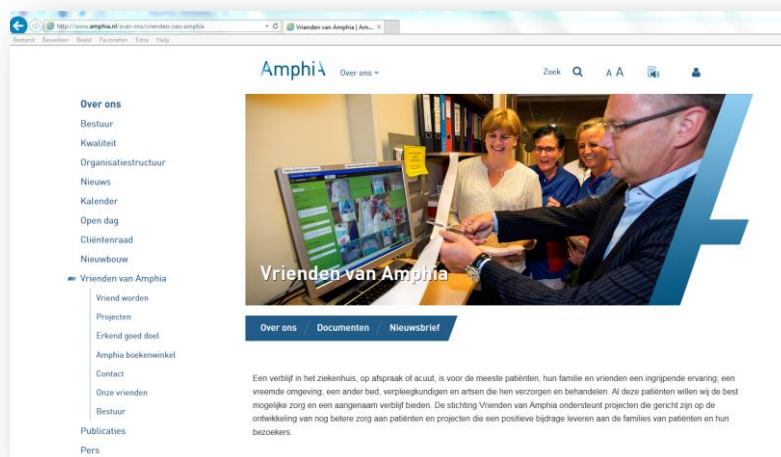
http://www.amphia.nl/over-ons/vrienden-van-amphia
Vrienden van Amphia | Am... ×
Bestand Bewerken Beeld Favorieten Extra Help

Amphia Over ons

Zoek A A

Over ons
Bestuur
Kwaliteit
Organisatiestructuur
Nieuws
Kalender
Open dag
Cliëntenraad
Nieuwbouw
Vrienden van Amphia
Vriend worden
Projecten
Erkend goed doel
Amphia boekenwinkel
Contact
Onze vrienden
Bestuur
Publicaties
Pers

Vrienden van Amphia

Over ons Documenten Nieuwsbrief

Een verblijf in het ziekenhuis, op afspraak of acuut, is voor de meeste patiënten, hun familie en vrienden een ingrijpende ervaring, een vreemde omgeving, een ander bed, verpleegkundigen en artsen die hen verzorgen en behandelen. Al deze patiënten willen wij de best mogelijke zorg en een aangenaam verblijf bieden. De stichting Vrienden van Amphia ondersteunt projecten die gericht zijn op de ontwikkeling van nog betere zorg aan patiënten en projecten die een positieve bijdrage leveren aan de families van patiënten en hun bezoekers.